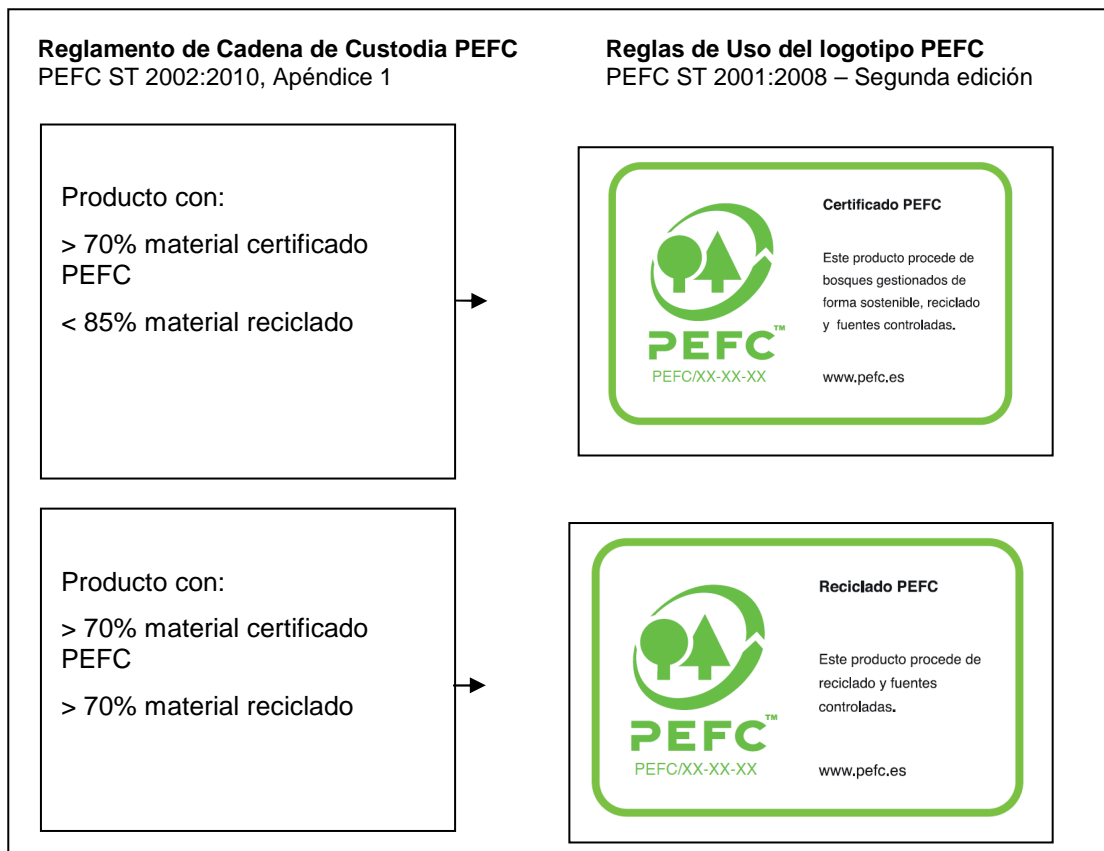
**Reglamento de Cadena de Custodia PEFC**
PEFC ST 2002:2010, Apéndice 1

Producto con:

> 70% material certificado PEFC

< 85% material reciclado

Producto con:

> 70% material certificado PEFC

> 70% material reciclado

**Reglas de Uso del logotipo PEFC**
PEFC ST 2001:2008 – Segunda edición

PEFC™
PEFC/XX-XX-XX

**Certificado PEFC**

Este producto procede de bosques gestionados de forma sostenible, reciclado y fuentes controladas.

www.pefc.es

PEFC™
PEFC/XX-XX-XX

**Reciclado PEFC**

Este producto procede de reciclado y fuentes controladas.

www.pefc.es